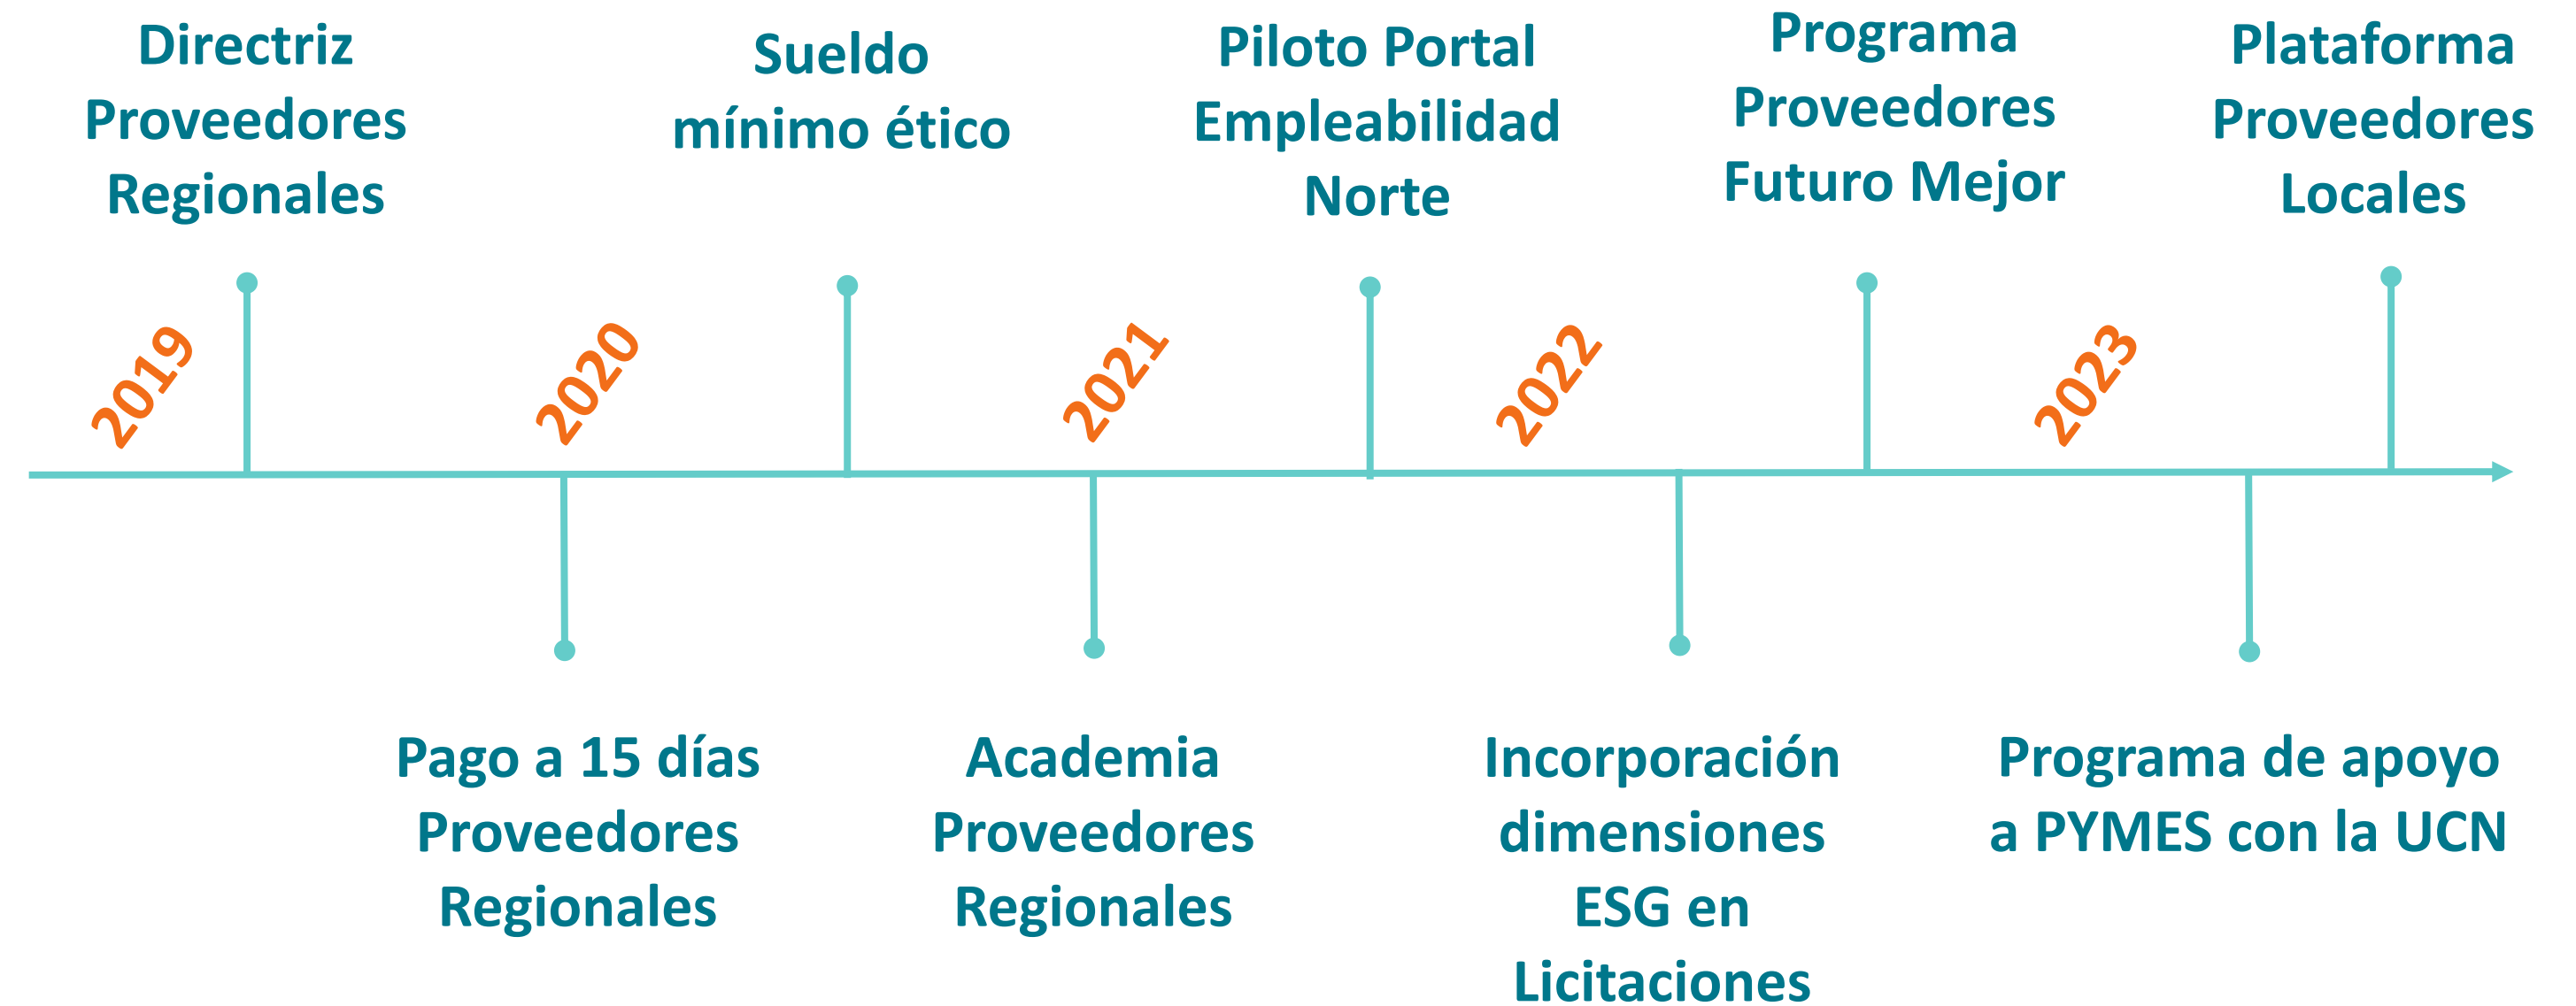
Directriz Proveedores Regionales

Sueldo mínimo ético

Piloto Portal Empleabilidad Norte

Programa Proveedores Futuro Mejor

Plataforma Proveedores Locales

2019

2020

2021

2022

2023

Pago a 15 días Proveedores Regionales

Academia Proveedores Regionales

Incorporación dimensiones ESG en Licitaciones

Programa de apoyo a PYMES con la UCN